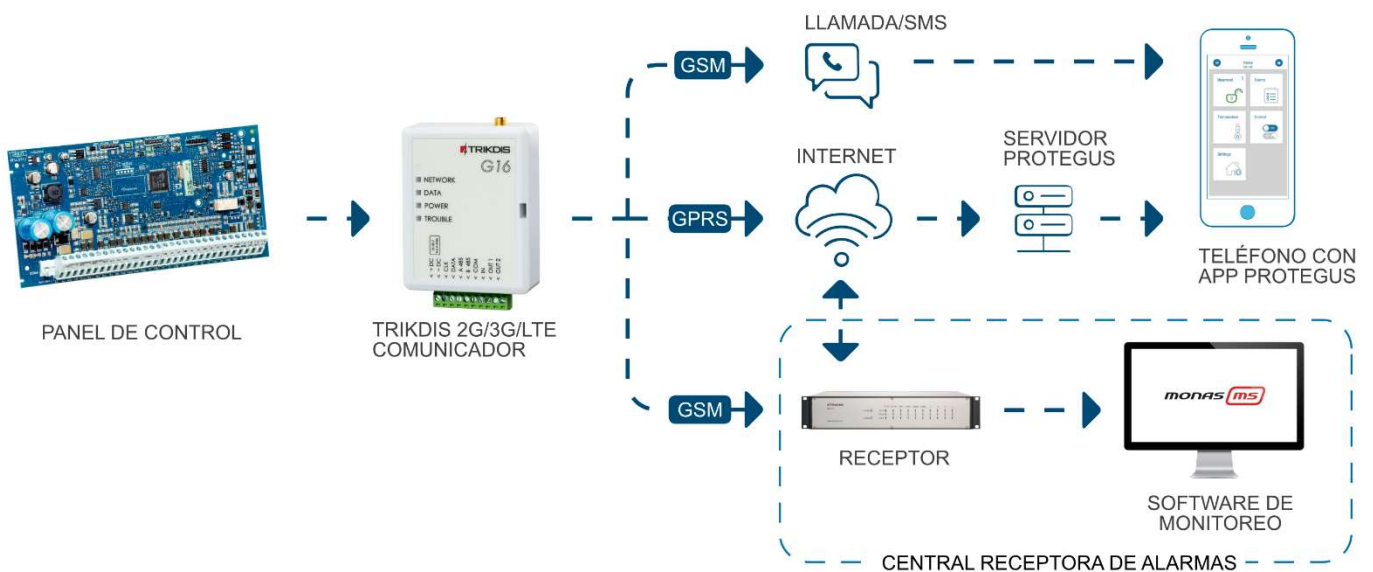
LLAMADA/SMS

GSM

TRIKDIS

G16

NETWORK
DATA
POWER
TROUBLE

PANEL DE CONTROL

TRIKDIS 2G/3G/LTE COMUNICADOR

GPRS

INTERNET

SERVIDOR PROTEGUS

TELÉFONO CON APP PROTEGUS

GSM

RECEPTOR

monas ms

SOFTWARE DE MONITOREO

CENTRAL RECEPTORA DE ALARMAS